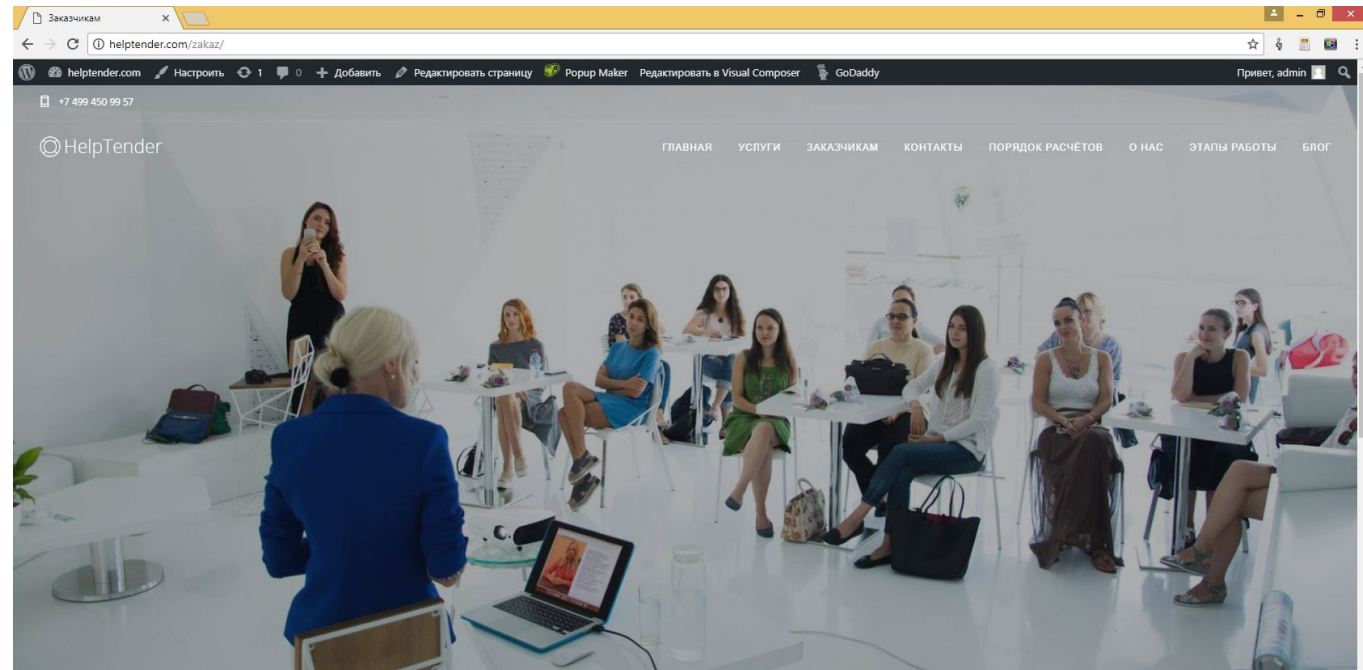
Заказчикам ×

helptender.com/zakaz/

helptender.com Настроить 1 0 Добавить Редактировать страницу Popup Maker Редактировать в Visual Composer GoDaddy Привет, admin

+7 499 450 99 57

HelpTender

ГЛАВНАЯ УСЛУГИ ЗАКАЗЧИКАМ КОНТАКТЫ ПОРЯДОК РАСЧЁТОВ О НАС ЭТАПЫ РАБОТЫ БЛОГ